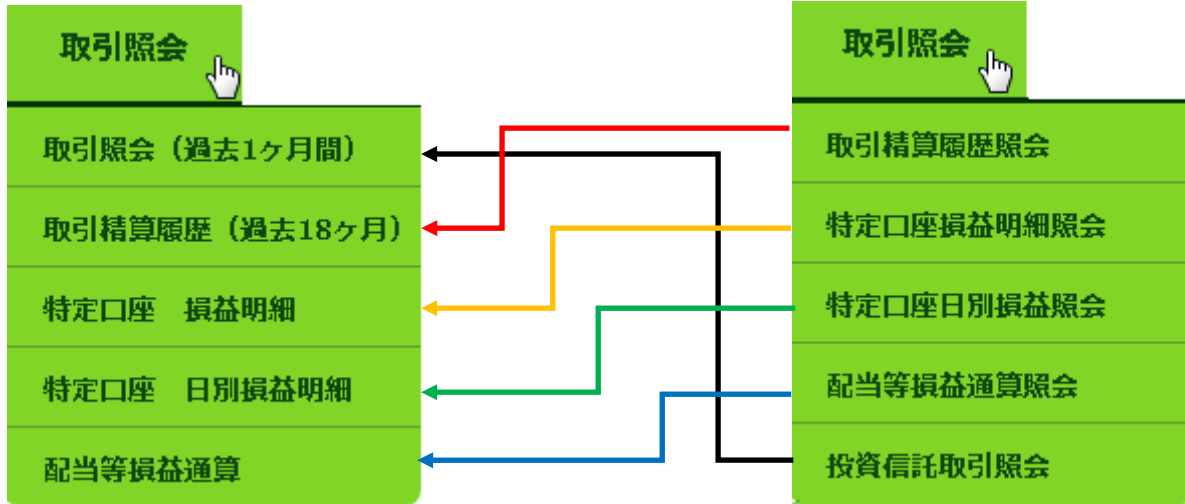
取引照会

取引照会（過去1ヶ月間）

取引精算履歴（過去18ヶ月）

特定口座　損益明細

特定口座　日別損益明細

配当等損益通算

取引照会

取引精算履歴照会

特定口座損益明細照会

特定口座日別損益照会

配当等損益通算照会

投資信託取引照会